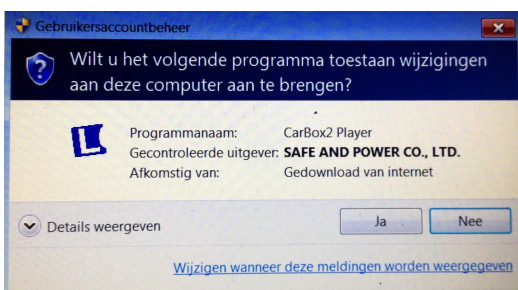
Gebruikersaccountbeheer

Wilt u het volgende programma toestaan wijzigingen aan deze computer aan te brengen?

| | |
|---|---|
| Programmanaam: | CarBox2 Player |
| Gecontroleerde uitgever: | SAFE AND POWER CO., LTD. |
| Afkomstig van: | Gedownload van internet |

Details weergeven

Ja

Nee

Wijzigen wanneer deze meldingen worden weergegeven